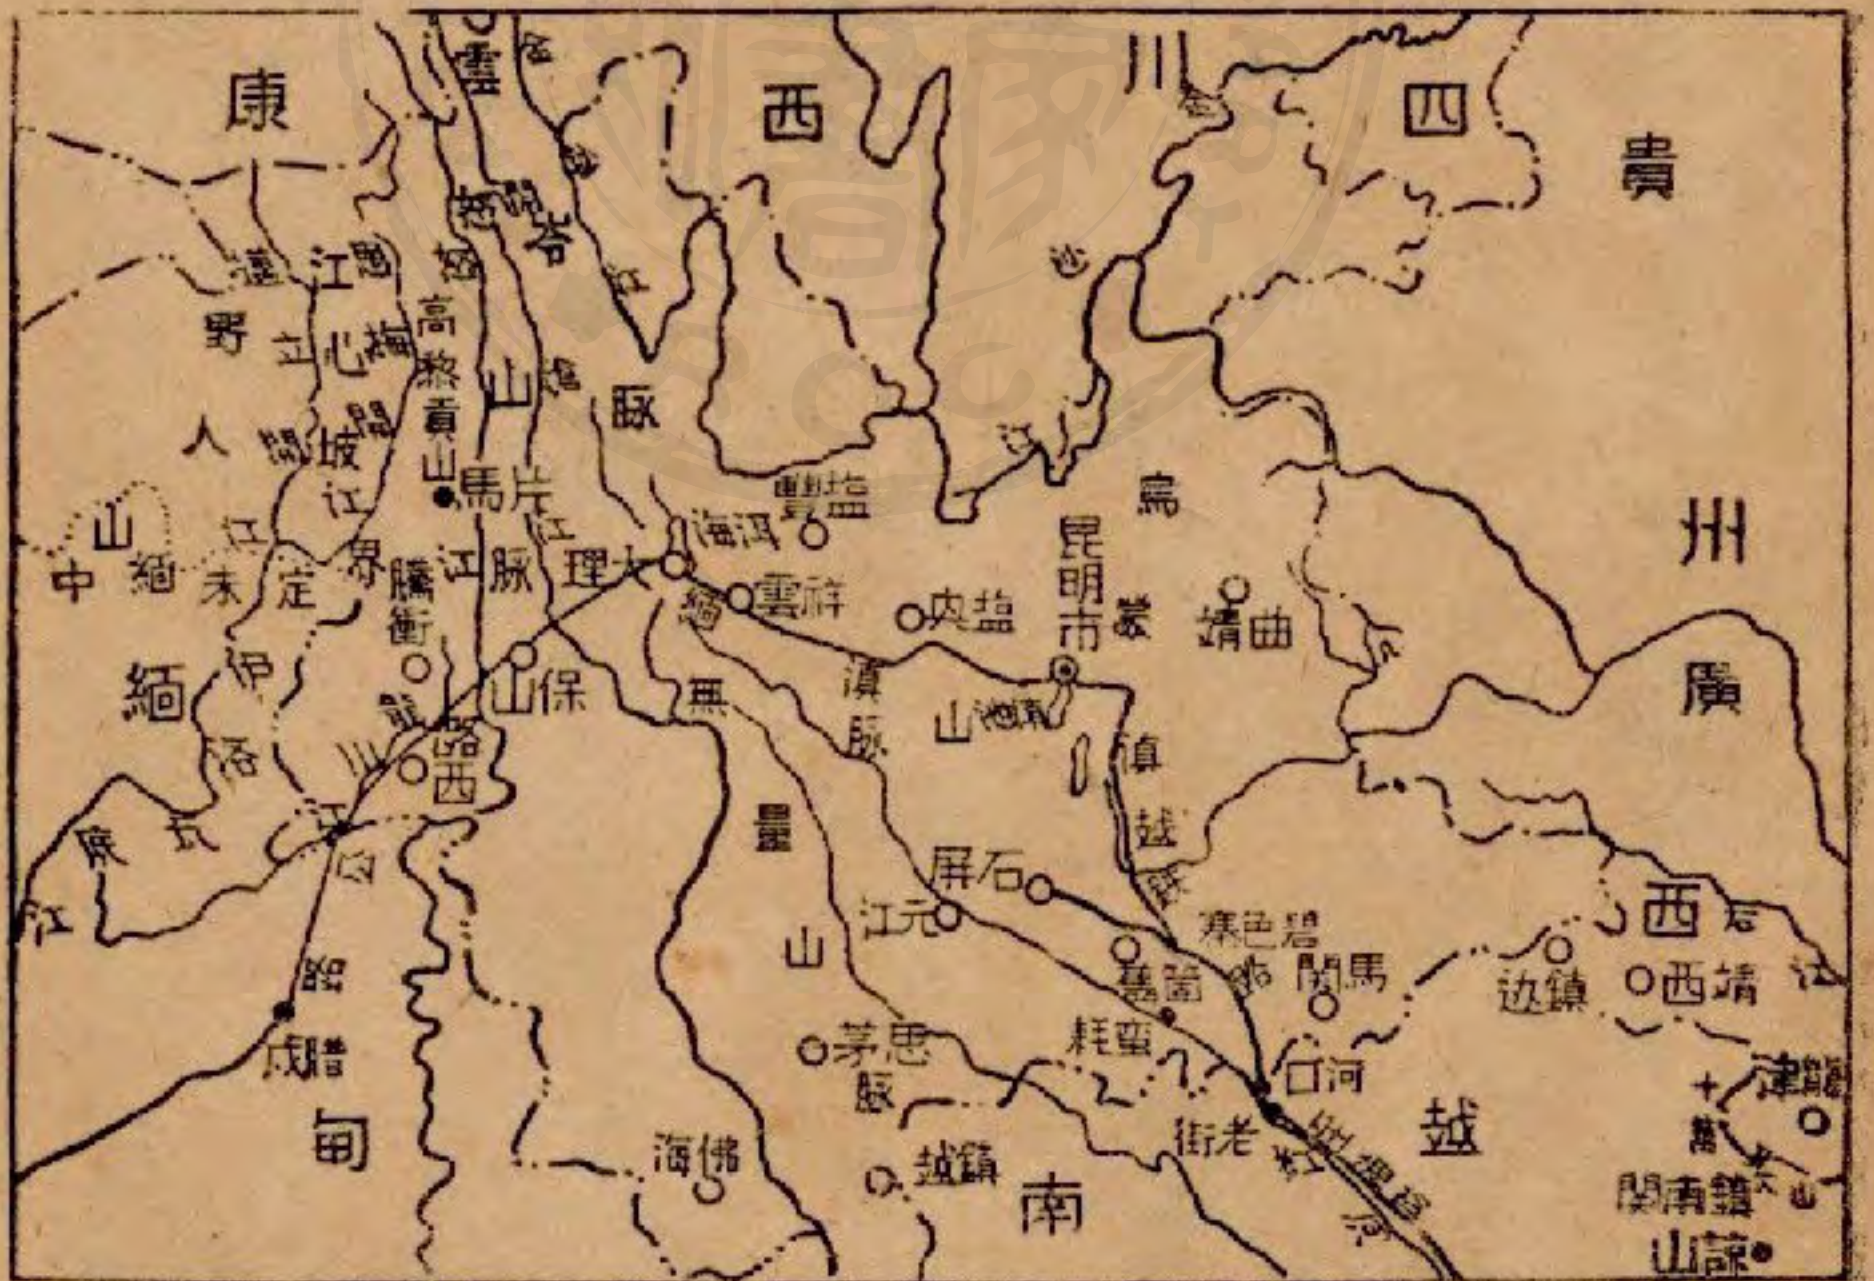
康
西
川
四
貴
州
廣
西
雲
怒
江
瀾
滄
江
高
黎
貢
山
山
脈
野
人
山
緬
中
緬
未
定
界
騰
衝
片
馬
大
理
洱
海
鹽
豐
雲
祥
鹽
內
昆
明
市
曲
靖
烏
江
保
山
西
路
滇
緬
公
路
無
量
山
滇
越
鐵
路
石
屏
元
江
蒙
自
碧
色
寨
馬
關
河
口
老
街
紅
河
思
茅
佛
海
鎮
越
臘
戍
緬
甸
越
南
鎮
邊
靖
西
龍
津
鎮
南
關
諒
山